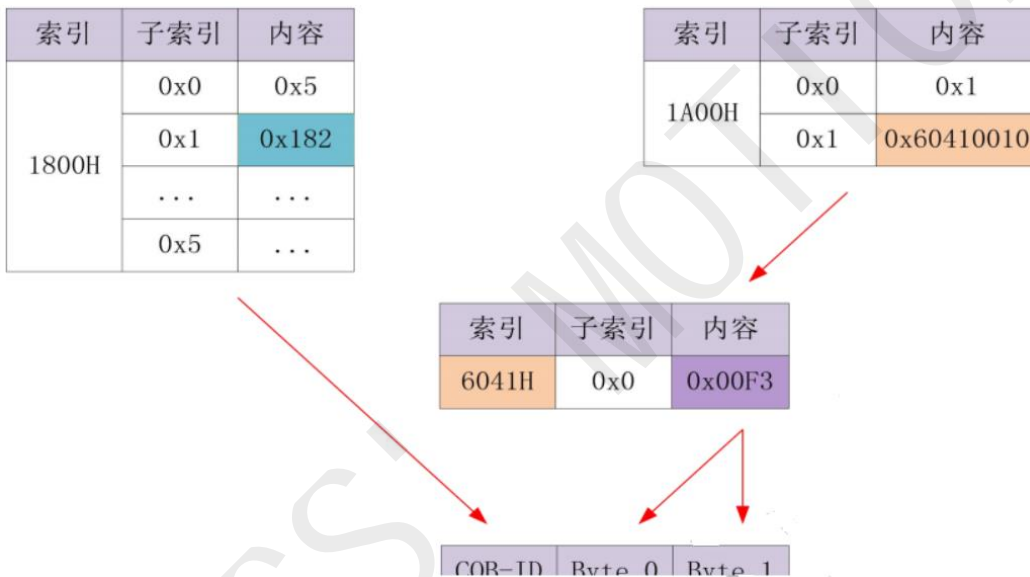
| 索引 | 子索引 | 内容 |
|---|---|---|
| 1800H | 0x0 | 0x5 |
| | 0x1 | 0x182 |
| | ... | ... |
| | 0x5 | ... |

| 索引 | 子索引 | 内容 |
|---|---|---|
| 1A00H | 0x0 | 0x1 |
| | 0x1 | 0x60410010 |

| 索引 | 子索引 | 内容 |
|---|---|---|
| 6041H | 0x0 | 0x00F3 |

| COB-ID | Byte 0 | Byte 1 |
|---|---|---|

MOTION